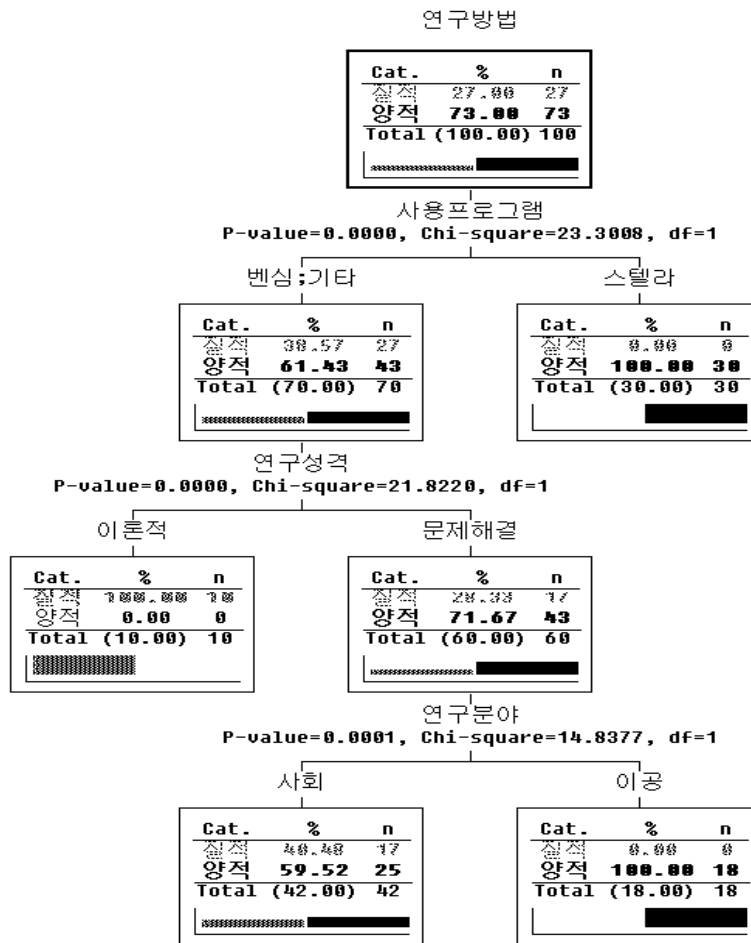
연구방법

| Cat. | % | n |
|---|---|---|
| 질적 | 27.00 | 27 |
| 양적 | 73.00 | 73 |
| Total | (100.00) | 100 |

사용프로그램
P-value=0.0000, Chi-square=23.3008, df=1

벤싱;기타

| Cat. | % | n |
|---|---|---|
| 질적 | 38.57 | 27 |
| 양적 | 61.43 | 43 |
| Total | (70.00) | 70 |

스텔라

| Cat. | % | n |
|---|---|---|
| 질적 | 0.00 | 0 |
| 양적 | 100.00 | 30 |
| Total | (30.00) | 30 |

연구성격
P-value=0.0000, Chi-square=21.8220, df=1

이론적

| Cat. | % | n |
|---|---|---|
| 질적 | 100.00 | 10 |
| 양적 | 0.00 | 0 |
| Total | (10.00) | 10 |

문제해결

| Cat. | % | n |
|---|---|---|
| 질적 | 28.33 | 17 |
| 양적 | 71.67 | 43 |
| Total | (60.00) | 60 |

연구분야
P-value=0.0001, Chi-square=14.8377, df=1

사회

| Cat. | % | n |
|---|---|---|
| 질적 | 40.48 | 17 |
| 양적 | 59.52 | 25 |
| Total | (42.00) | 42 |

이공

| Cat. | % | n |
|---|---|---|
| 질적 | 0.00 | 0 |
| 양적 | 100.00 | 18 |
| Total | (18.00) | 18 |